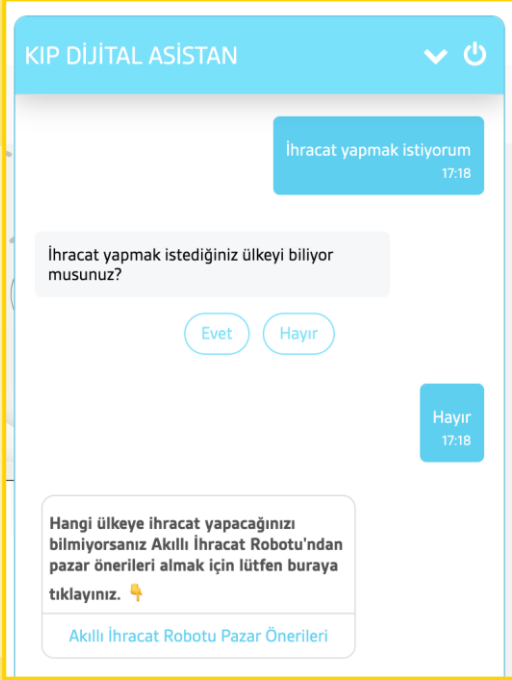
KIP DİJİTAL ASİSTAN

İhracat yapmak istiyorum
17:18

İhracat yapmak istediğiniz ülkeyi biliyor musunuz?

Evet

Hayır

Hayır
17:18

Hangi ülkeye ihracat yapacağınızı bilmiyorsanız Akıllı İhracat Robotu'ndan pazar önerileri almak için lütfen buraya tıklayınız. 👇

Akıllı İhracat Robotu Pazar Önerileri